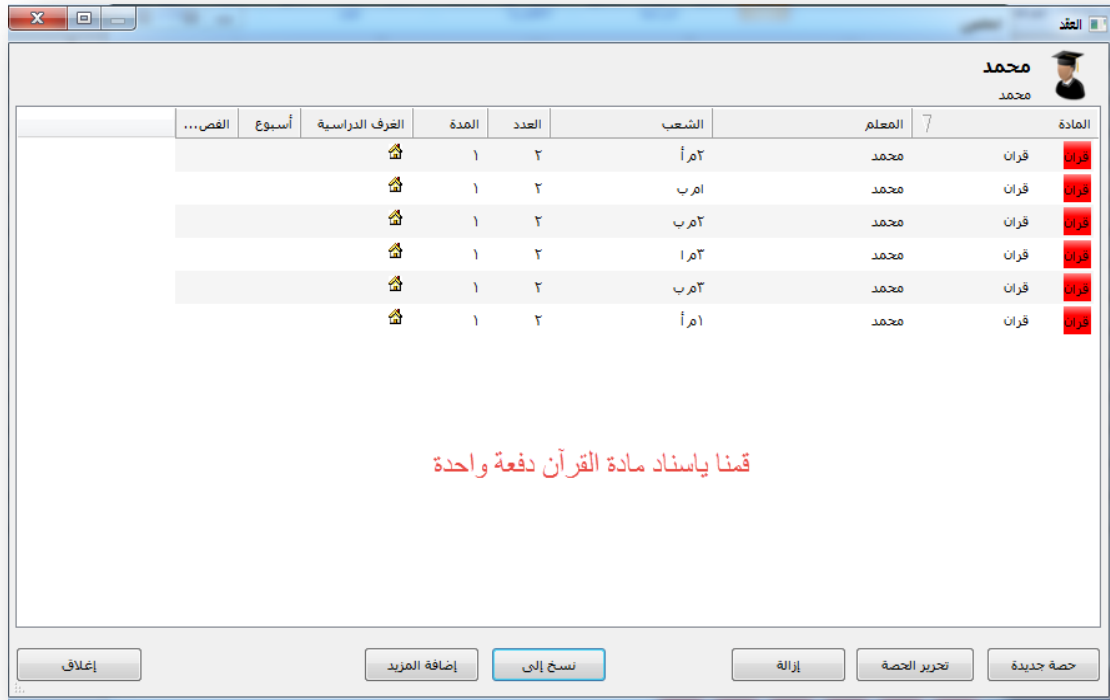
العقد

محمد
محمد

| المادة | | المعلم | الشعب | العدد | المدة | الغرف الدراسية | أسبوع | الفص... |
|---|---|---|---|---|---|---|---|---|
| قرآن | قران | محمد | ٢م أ | ٢ | ١ | | | |
| قرآن | قران | محمد | ١م ب | ٢ | ١ | | | |
| قرآن | قران | محمد | ٢م ب | ٢ | ١ | | | |
| قرآن | قران | محمد | ٣م ا | ٢ | ١ | | | |
| قرآن | قران | محمد | ٣م ب | ٢ | ١ | | | |
| قرآن | قران | محمد | ١م أ | ٢ | ١ | | | |

قمنا ياسناد مادة القرآن دفعة واحدة

حصة جديدة
تحرير الحصة
إزالة
نسخ إلى
إضافة المزيد
إغلاق